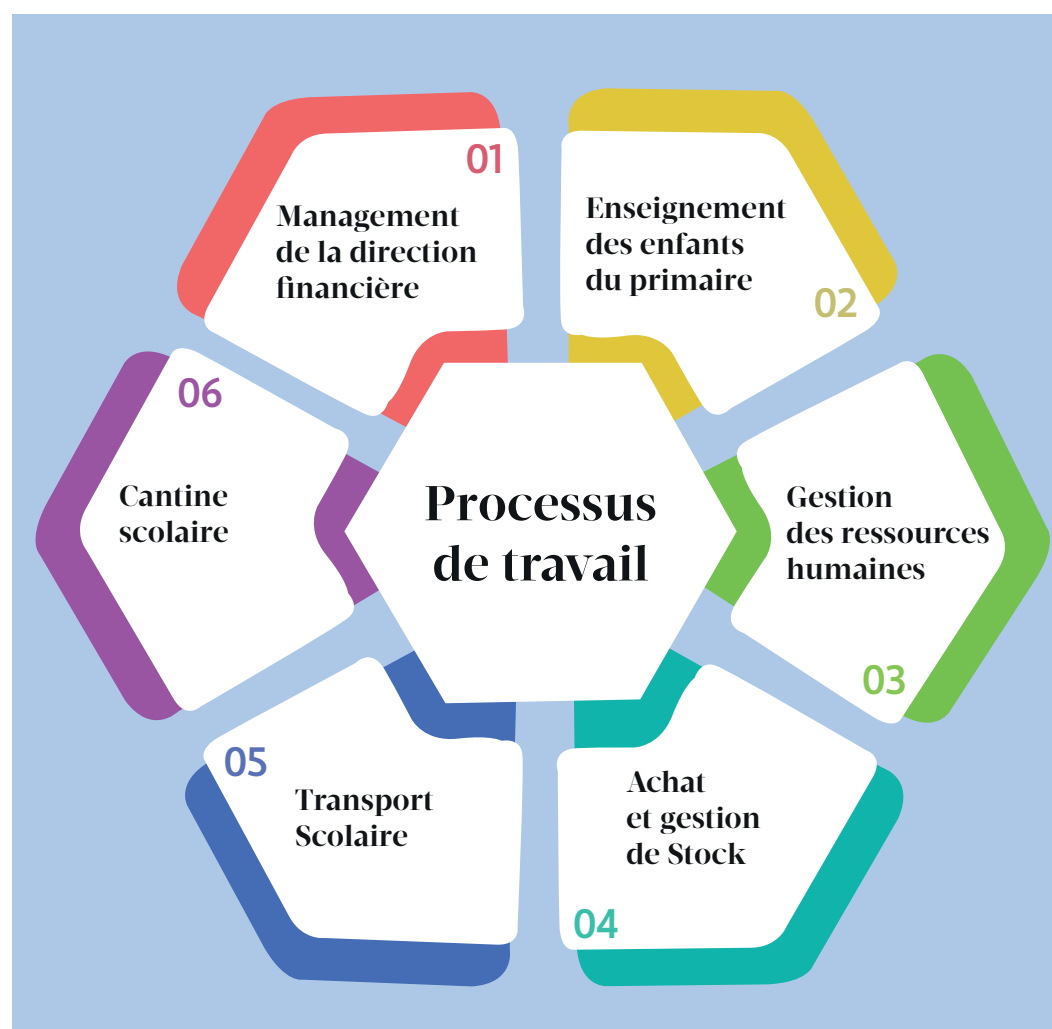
Processus de travail

01
Management de la direction financière

Enseignement des enfants du primaire
02

Gestion des ressources humaines
03

Achat et gestion de Stock
04

05
Transport Scolaire

06
Cantine scolaire